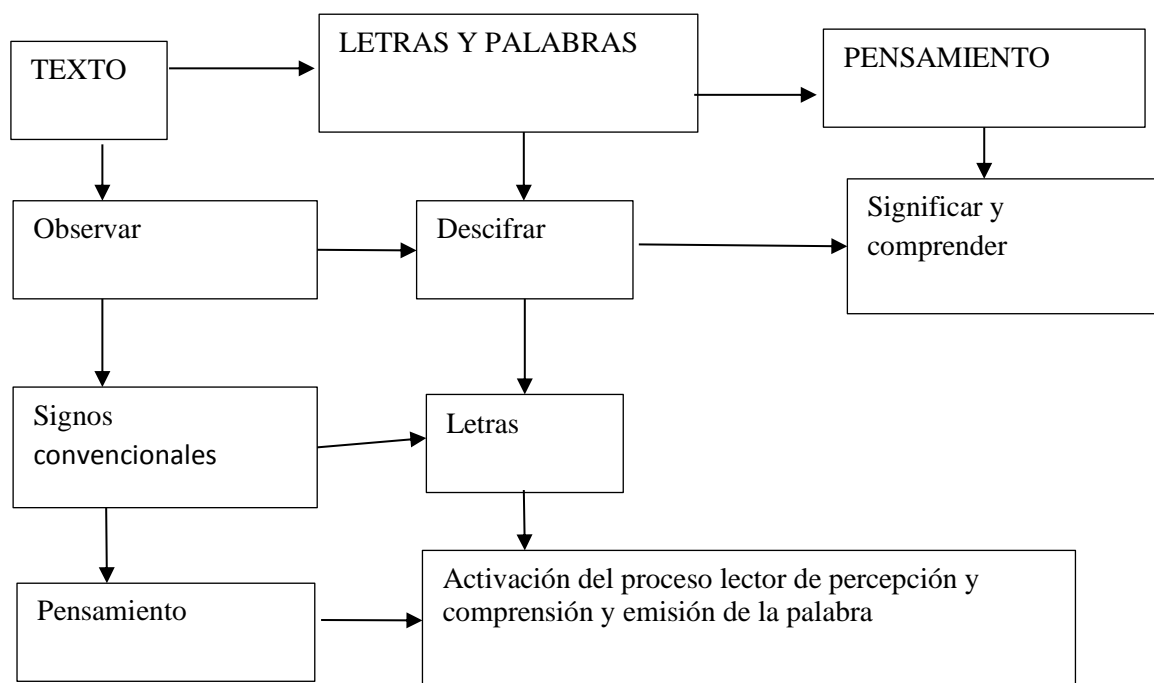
TEXTO

LETRAS Y PALABRAS

PENSAMIENTO

Observar

Descifrar

Significar y comprender

Signos convencionales

Letras

Pensamiento

Activación del proceso lector de percepción y comprensión y emisión de la palabra